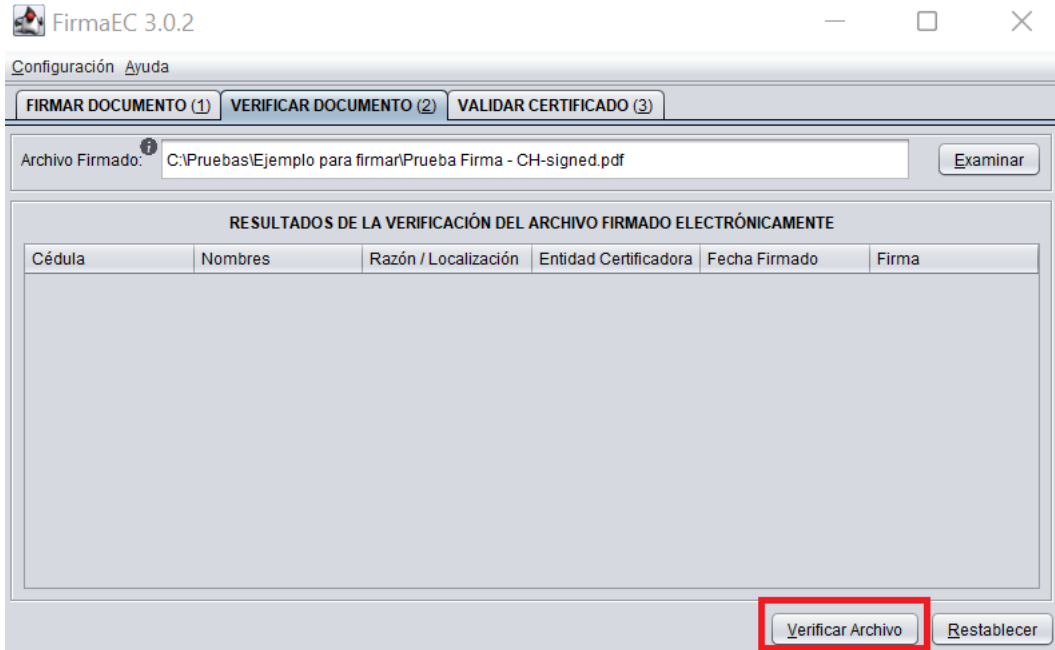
FirmaEC 3.0.2

Configuración Ayuda

FIRMAR DOCUMENTO (1) VERIFICAR DOCUMENTO (2) VALIDAR CERTIFICADO (3)

Archivo Firmado: C:\Pruebas\Ejemplo para firmar\Prueba Firma - CH-signed.pdf Examinar

RESULTADOS DE LA VERIFICACIÓN DEL ARCHIVO FIRMADO ELECTRÓNICAMENTE

| Cédula | Nombres | Razón / Localización | Entidad Certificadora | Fecha Firmado | Firma |
|---|---|---|---|---|---|

Verificar Archivo Restablecer